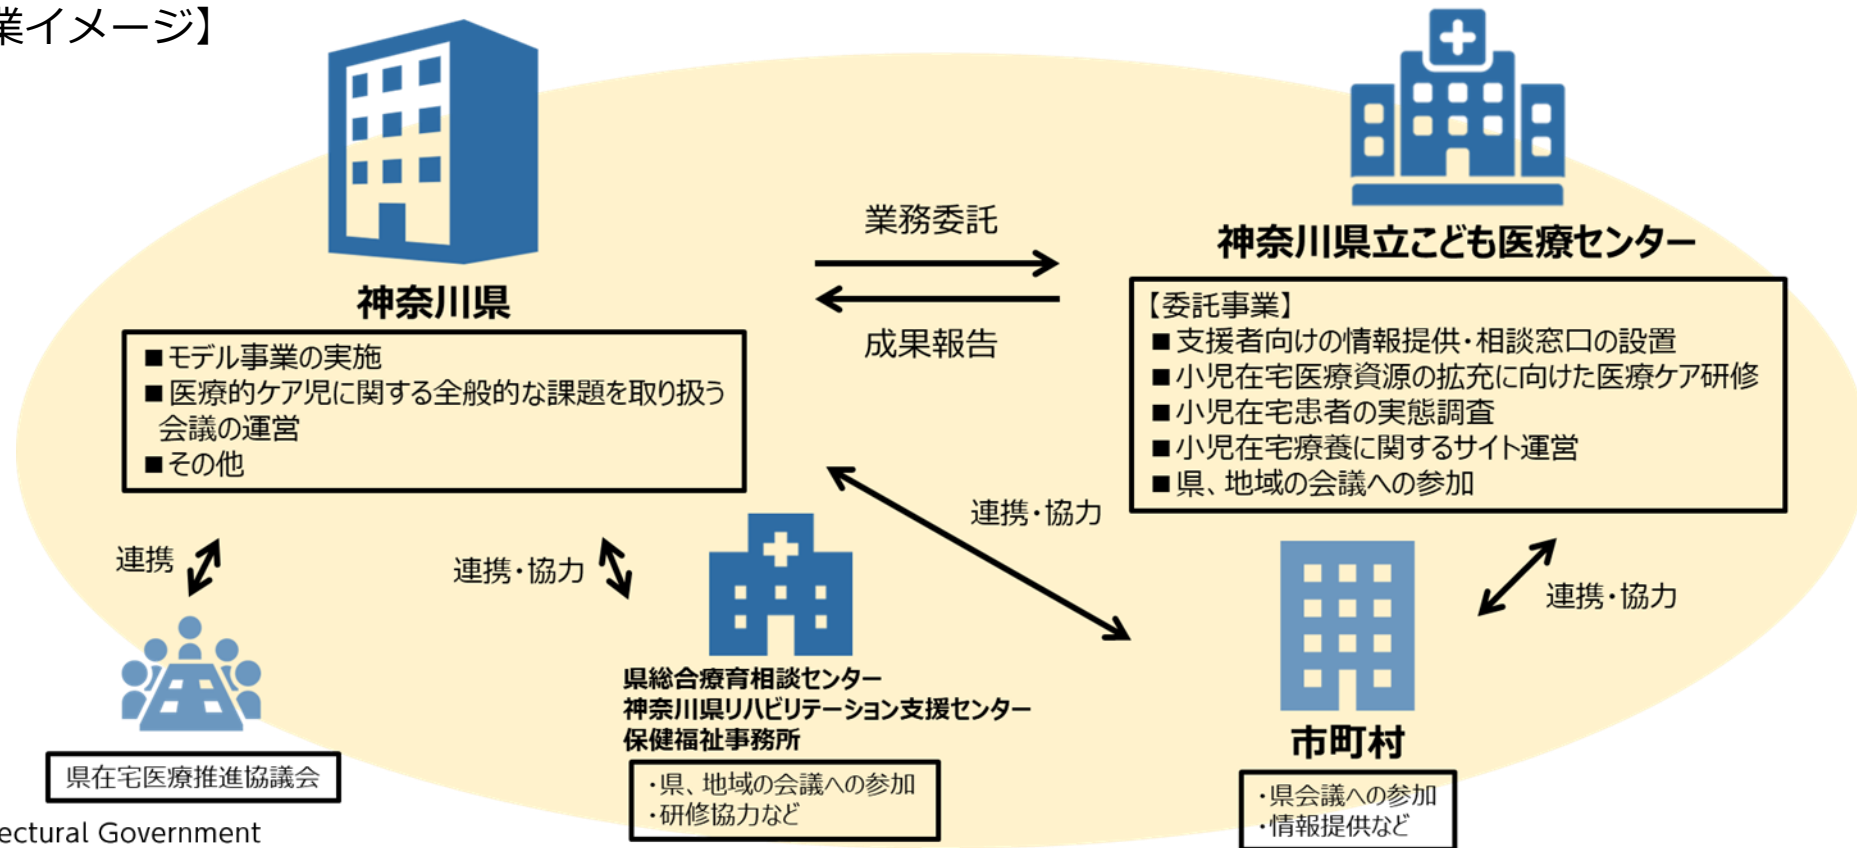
業イメージ】

神奈川県

■モデル事業の実施
■医療的ケア児に関する全般的な課題を取り扱う会議の運営
■その他

業務委託

成果報告

神奈川県立こども医療センター

【委託事業】
■支援者向けの情報提供・相談窓口の設置
■小児在宅医療資源の拡充に向けた医療ケア研修
■小児在宅患者の実態調査
■小児在宅療養に関するサイト運営
■県、地域の会議への参加

連携

連携・協力

連携・協力

連携・協力

県在宅医療推進協議会

県総合療育相談センター
神奈川県リハビリテーション支援センター
保健福祉事務所

・県、地域の会議への参加
・研修協力など

市町村

・県会議への参加
・情報提供など

ectural Government